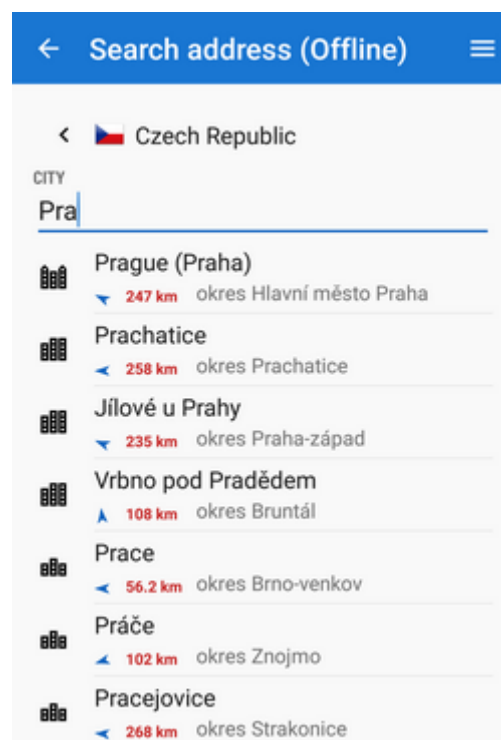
Search address (Offline)

Czech Republic

CITY

Pra

Prague (Praha)
247 km okres Hlavní město Praha

Prachatice
258 km okres Prachatice

Jílové u Prahy
235 km okres Praha-západ

Vrbno pod Pradědem
108 km okres Bruntál

Prace
56.2 km okres Brno-venkov

Práče
102 km okres Znojmo

Pracejovice
268 km okres Strakonice